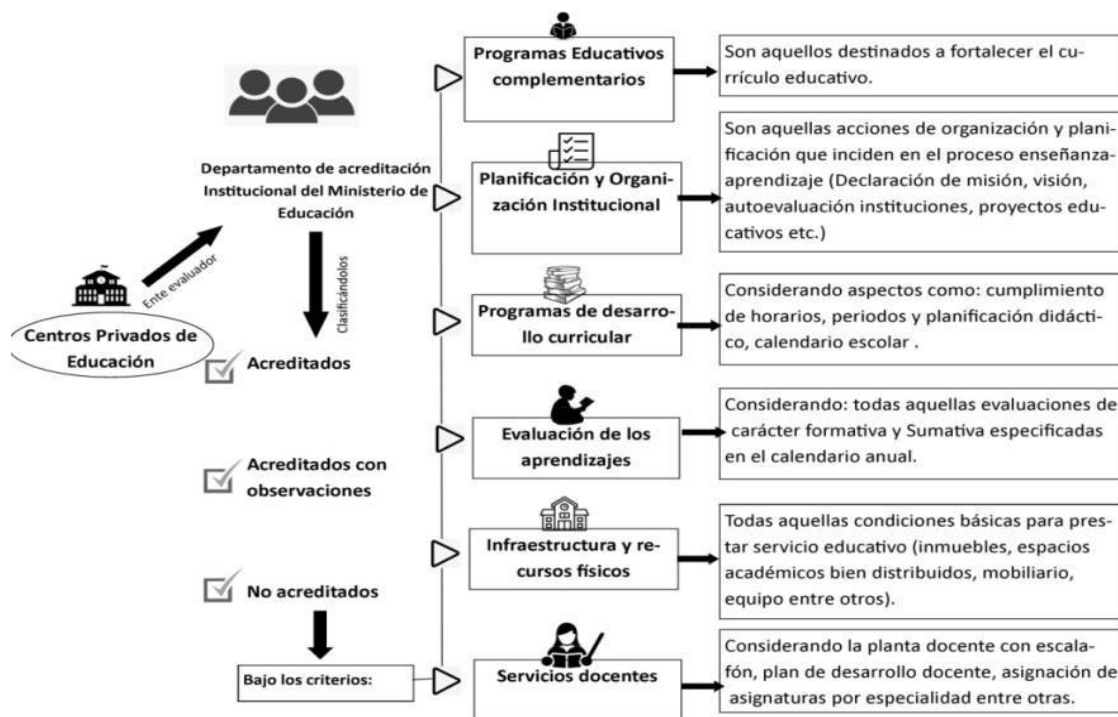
Centros Privados de Educación

Ente evaluador

Departamento de acreditación Institucional del Ministerio de Educación

Clasificándolos

Acreditados

Acreditados con observaciones

No acreditados

Bajo los criterios:

Programas Educativos complementarios

Son aquellos destinados a fortalecer el currículo educativo.

Planificación y Organización Institucional

Son aquellas acciones de organización y planificación que inciden en el proceso enseñanza-aprendizaje (Declaración de misión, visión, autoevaluación instituciones, proyectos educativos etc.)

Programas de desarrollo curricular

Considerando aspectos como: cumplimiento de horarios, periodos y planificación didáctico, calendario escolar .

Evaluación de los aprendizajes

Considerando: todas aquellas evaluaciones de carácter formativa y Sumativa especificadas en el calendario anual.

Infraestructura y recursos físicos

Todas aquellas condiciones básicas para prestar servicio educativo (inmuebles, espacios académicos bien distribuidos, mobiliario, equipo entre otros).

Servicios docentes

Considerando la planta docente con escalafón, plan de desarrollo docente, asignación de asignaturas por especialidad entre otras.